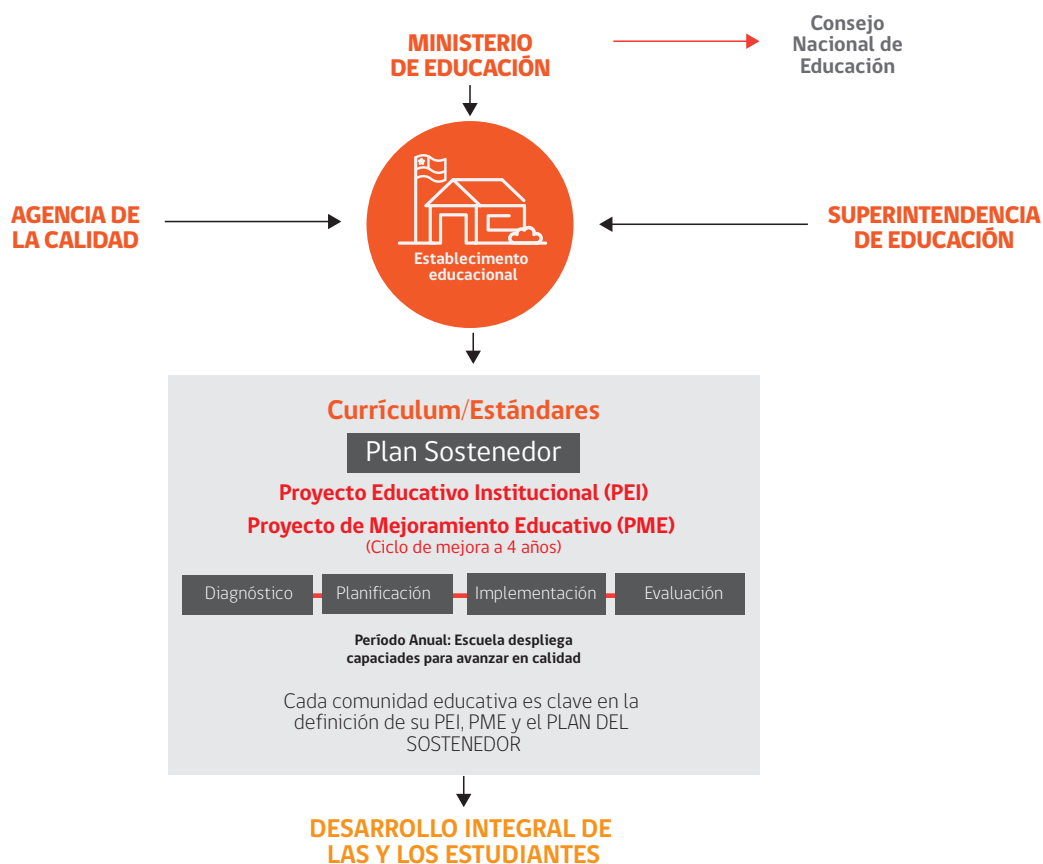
MINISTERIO DE EDUCACIÓN

Consejo Nacional de Educación

AGENCIA DE LA CALIDAD

Establecimento educacional

SUPERINTENDENCIA DE EDUCACIÓN

Currículum/Estándares

Plan Sostenedor

Proyecto Educativo Institucional (PEI)

Proyecto de Mejoramiento Educativo (PME)
(Ciclo de mejora a 4 años)

Diagnóstico

Planificación

Implementación

Evaluación

Período Anual: Escuela despliega capaciades para avanzar en calidad

Cada comunidad educativa es clave en la definición de su PEI, PME y el PLAN DEL SOSTENEDOR

DESARROLLO INTEGRAL DE LAS Y LOS ESTUDIANTES